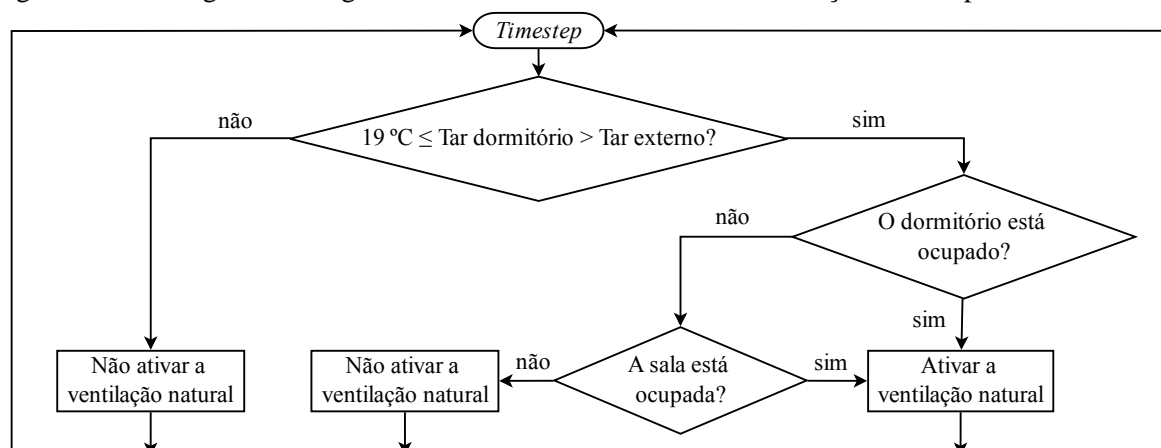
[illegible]

Timestep

não

19 ºC ≤ Tar dormitório > Tar externo?

sim

não

O dormitório está ocupado?

sim

Não ativar a ventilação natural

Não ativar a ventilação natural

não

A sala está ocupada?

sim

Ativar a ventilação natural